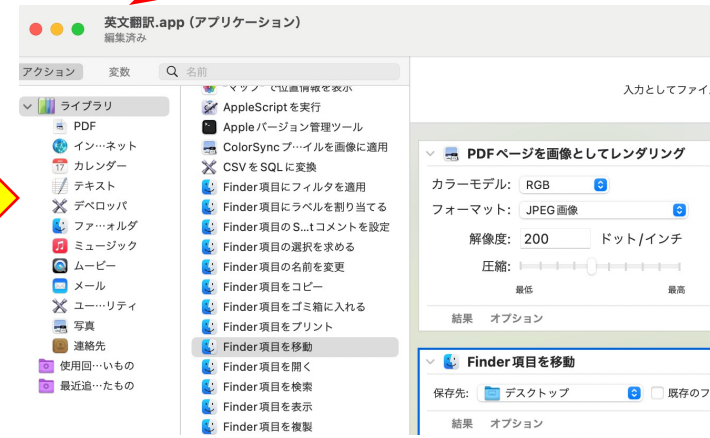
英文翻訳.app (アプリケーション)
編集済み

アクション 変数 名前

ライブラリ
PDF
イン…ネット
カレンダー
テキスト
デベロッパ
ファ…ォルダ
ミュージック
ムービー
メール
ユー…リティ
写真
連絡先
使用回…いもの
最近追…たもの

"マップ"で位置情報を表示
AppleScriptを実行
Appleバージョン管理ツール
ColorSyncプ…ィルを画像に適用
CSVをSQLに変換
Finder項目にフィルタを適用
Finder項目にラベルを割り当てる
Finder項目のS…tコメントを設定
Finder項目の選択を求める
Finder項目の名前を変更
Finder項目をコピー
Finder項目をゴミ箱に入れる
Finder項目をプリント
Finder項目を移動
Finder項目を開く
Finder項目を検索
Finder項目を表示
Finder項目を複製

入力としてファイ

PDFページを画像としてレンダリング
カラーモデル: RGB
フォーマット: JPEG画像
解像度: 200 ドット/インチ
圧縮:
最低 最高
結果 オプション

Finder項目を移動
保存先: デスクトップ 既存のフ
結果 オプション